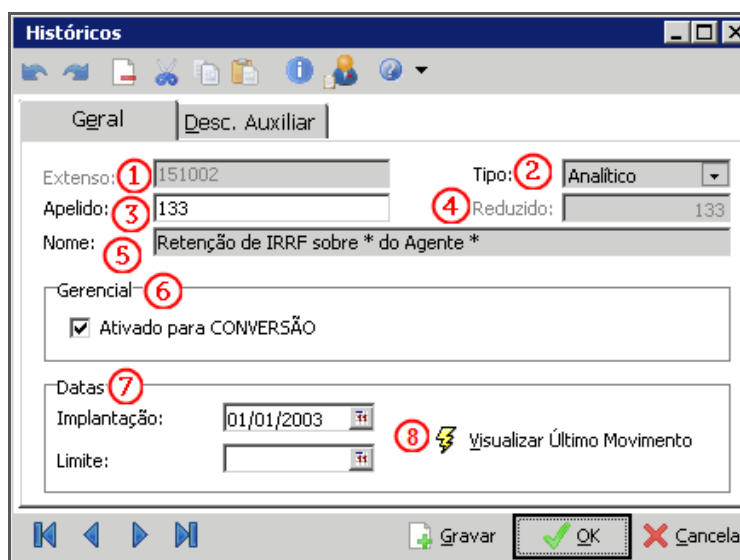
Históricos

Geral | Desc. Auxiliar

Extenso: 1 151002
Tipo: 2 Analítico
Apelido: 3 133
4 Reduzido: 133
Nome: 5 Retenção de IRRF sobre * do Agente *

Gerencial 6
Ativado para CONVERSÃO

Datas 7
Implantação: 01/01/2003
Limite:
8 Visualizar Último Movimento

Gravar
OK
Cancela